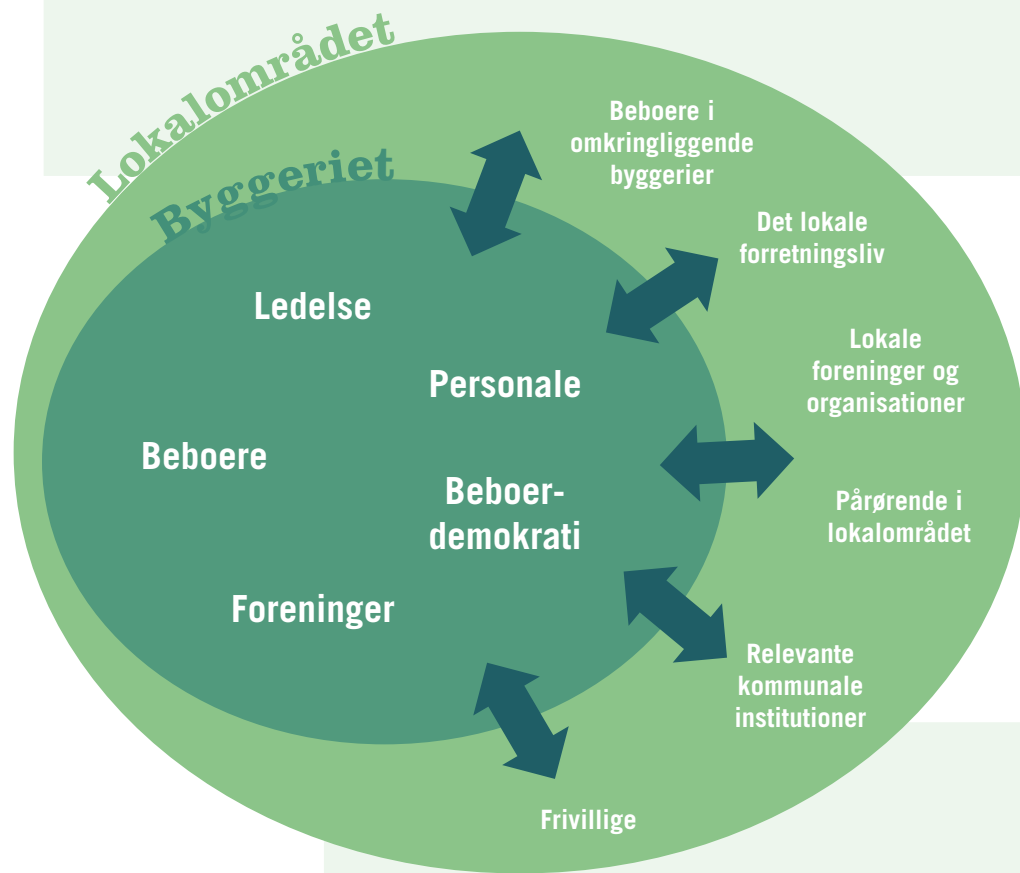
Lokalområdet

Byggeriet

Ledelse

Personale

Beboere

Beboerdemokrati

Foreninger

Beboere i omkringliggende byggerier

Det lokale forretningsliv

Lokale foreninger og organisationer

Pårørende i lokalområdet

Relevante kommunale institutioner

Frivillige